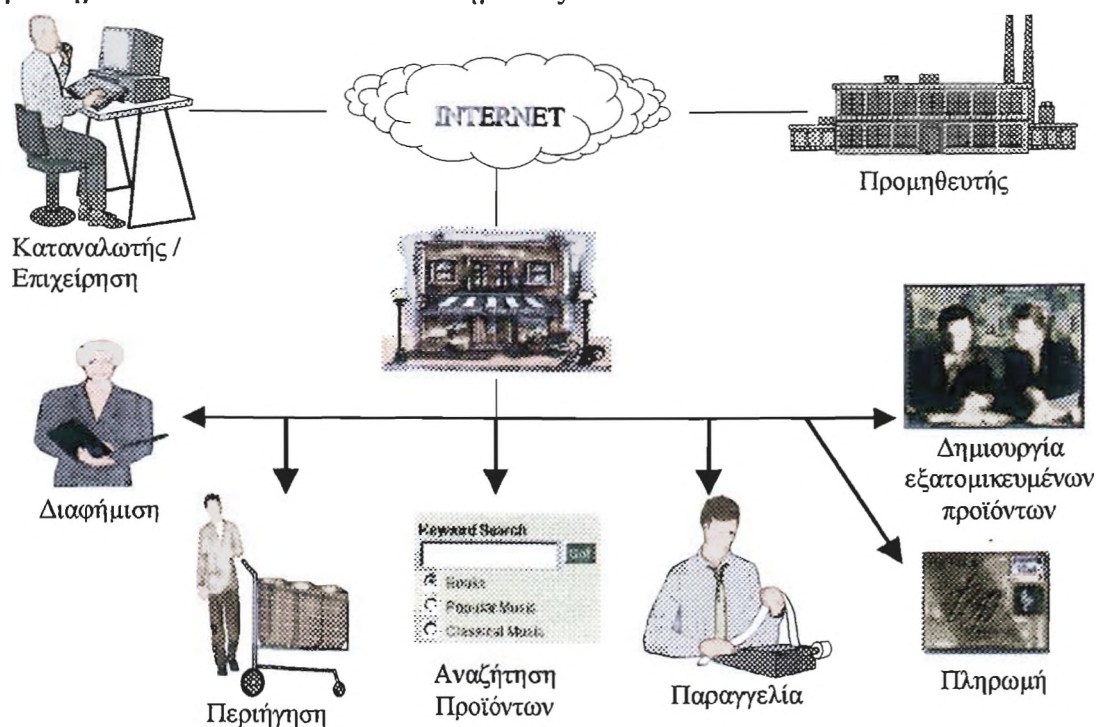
INTERNET

Καταναλωτής / Επιχείρηση

Προμηθευτής

Διαφήμιση

Δημιουργία εξατομικευμένων προϊόντων

Περιήγηση

Keyword Search

Go!

Books

Popular Music

Classical Music

Αναζήτηση Προϊόντων

Παραγγελία

Πληρωμή